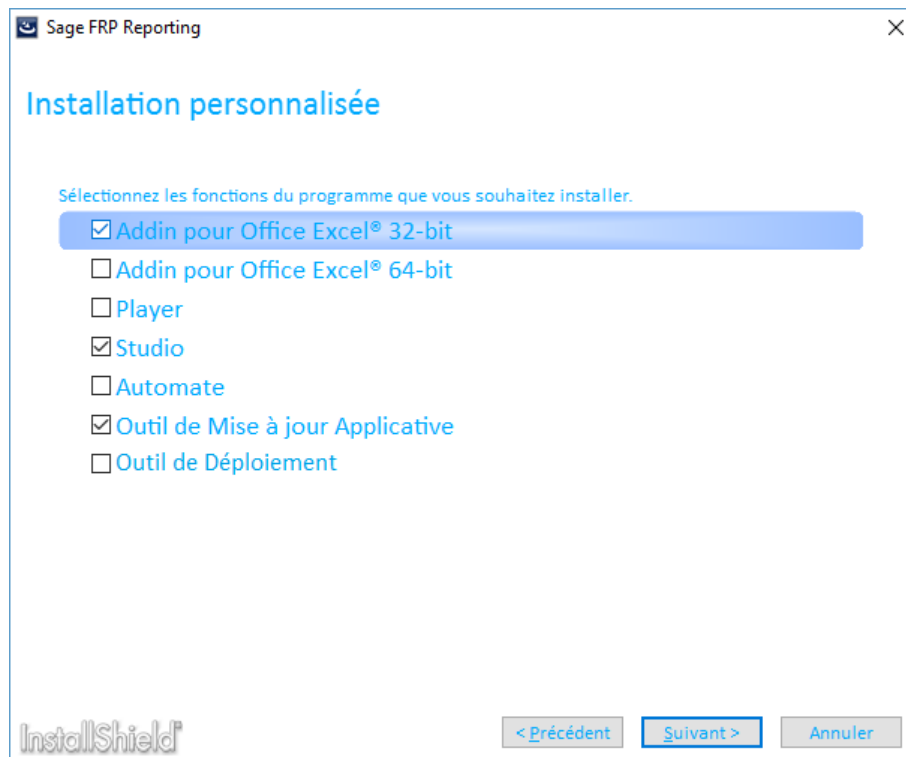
Sage FRP Reporting

Installation personnalisée

Sélectionnez les fonctions du programme que vous souhaitez installer.

☑ Addin pour Office Excel® 32-bit
☐ Addin pour Office Excel® 64-bit
☐ Player
☑ Studio
☐ Automate
☑ Outil de Mise à jour Applicative
☐ Outil de Déploiement

InstallShield®

< Précédent
Suivant >
Annuler